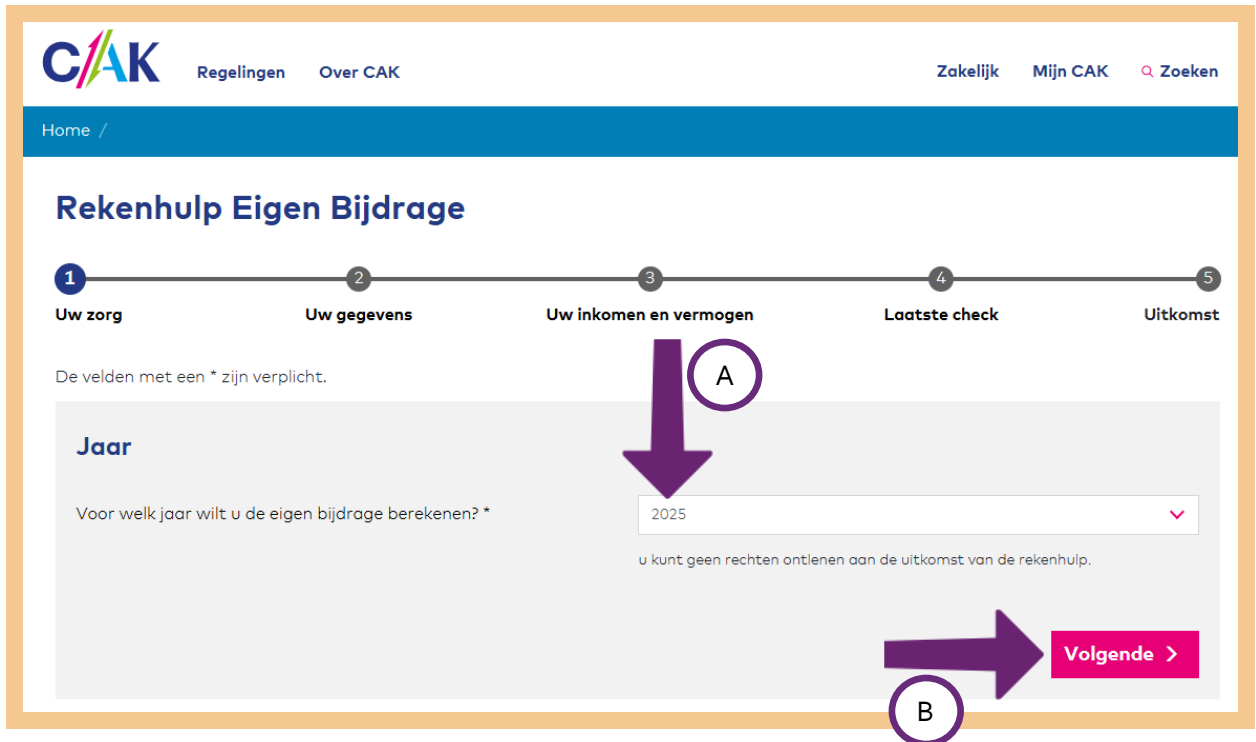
CAK Regelingen Over CAK Zakelijk Mijn CAK Zoeken

Home /

Rekenhulp Eigen Bijdrage

1 Uw zorg
2 Uw gegevens
3 Uw inkomen en vermogen
4 Laatste check
5 Uitkomst

De velden met een * zijn verplicht.

A

Jaar

Voor welk jaar wilt u de eigen bijdrage berekenen? *

2025

u kunt geen rechten ontlenen aan de uitkomst van de rekenhulp.

Volgende

B